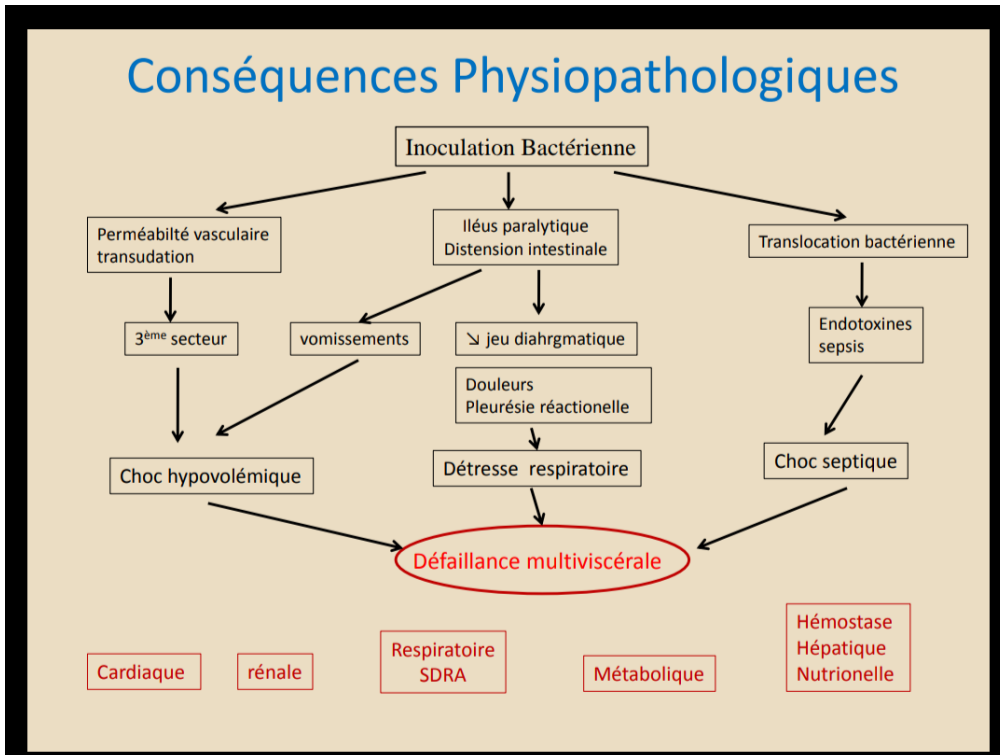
Conséquences Physiopathologiques

Inoculation Bactérienne

Perméabilté vasculaire transudation

Iléus paralytique
Distension intestinale

Translocation bactérienne

3$^{ème}$ secteur

vomissements

↘ jeu diahrgmatique

Endotoxines
sepsis

Douleurs
Pleurésie réactionelle

Choc hypovolémique

Détresse respiratoire

Choc septique

Défaillance multiviscérale

Cardiaque

rénale

Respiratoire
SDRA

Métabolique

Hémostase
Hépatique
Nutrionelle